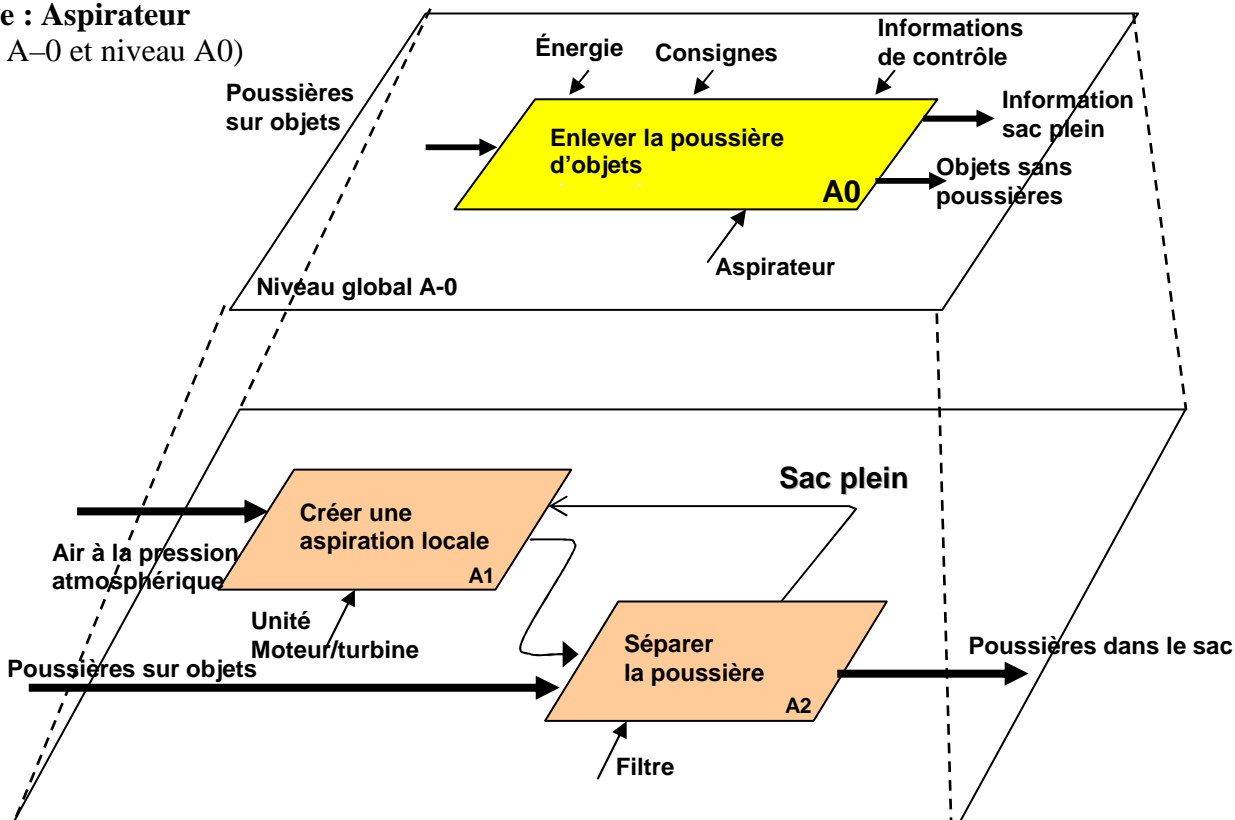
e : Aspirateur
A–0 et niveau A0)

Énergie
Consignes
Informations de contrôle
Poussières sur objets
Enlever la poussière d'objets
A0
Information sac plein
Objets sans poussières
Aspirateur
Niveau global A-0

Sac plein
Créer une aspiration locale
A1
Air à la pression atmosphérique
Unité Moteur/turbine
Séparer la poussière
A2
Poussières sur objets
Poussières dans le sac
Filtre